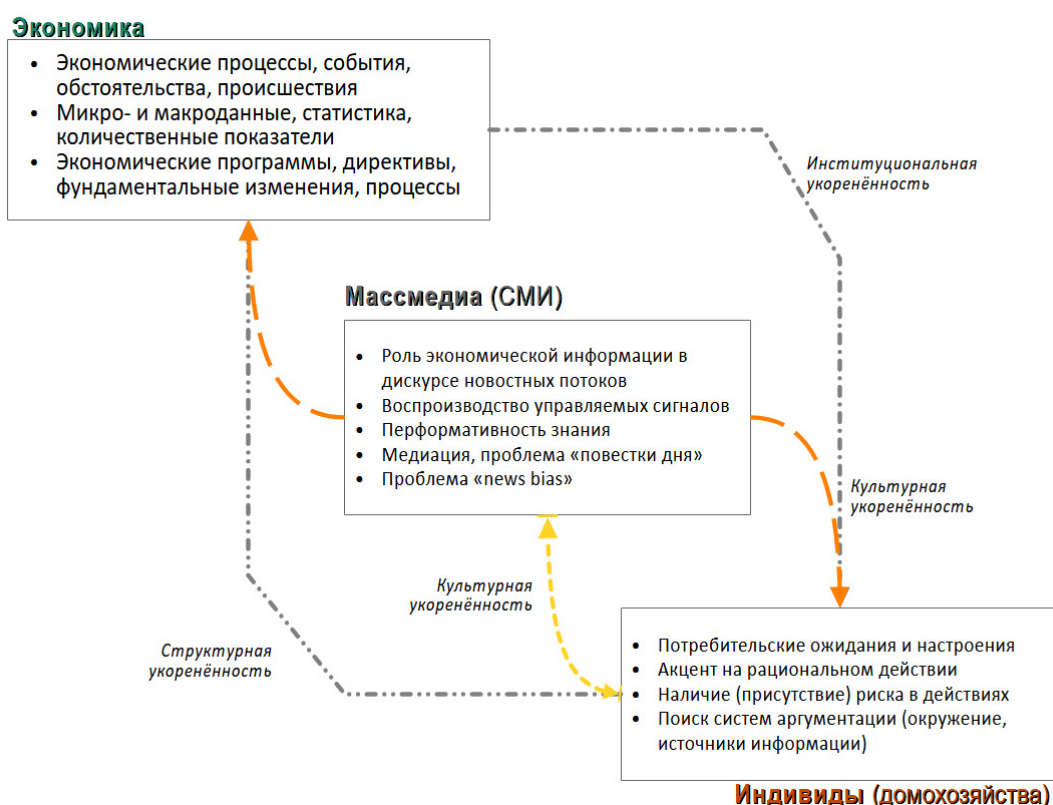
Экономика

- Экономические процессы, события, обстоятельства, происшествия
- Микро- и макроданные, статистика, количественные показатели
- Экономические программы, директивы, фундаментальные изменения, процессы

Институциональная укоренённость

Массмедиа (СМИ)

- Роль экономической информации в дискурсе новостных потоков
- Воспроизводство управляемых сигналов
- Перформативность знания
- Медиация, проблема «повестки дня»
- Проблема «news bias»

Культурная укоренённость

Культурная укоренённость

Структурная укоренённость

- Потребительские ожидания и настроения
- Акцент на рациональном действии
- Наличие (присутствие) риска в действиях
- Поиск систем аргументации (окружение, источники информации)

Индивиды (домохозяйства)